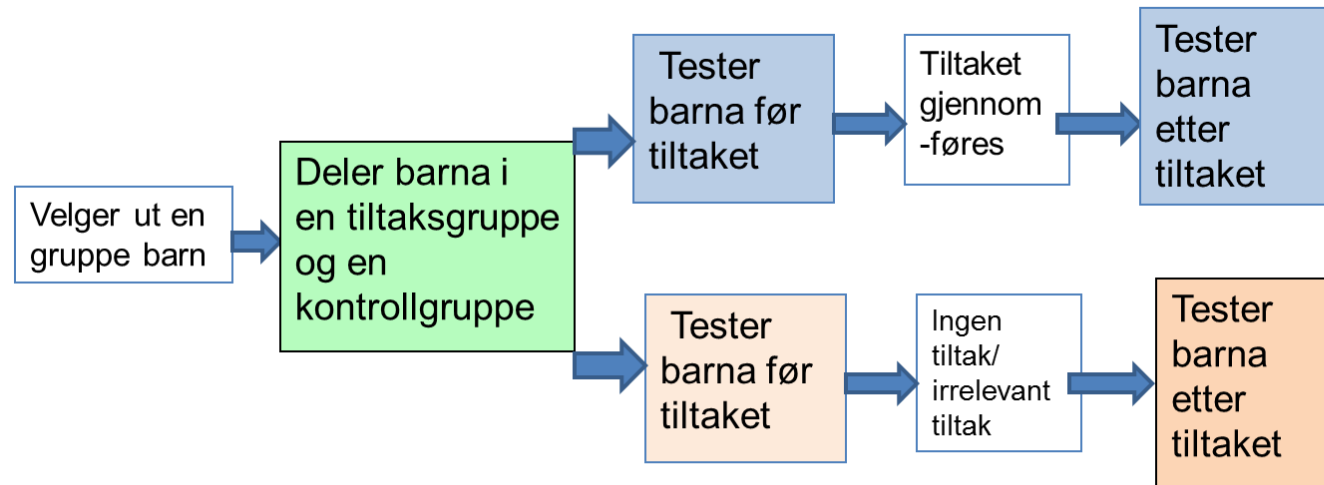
Velger ut en gruppe barn

Deler barna i en tiltaksgruppe og en kontrollgruppe

Tester barna før tiltaket

Tiltaket gjennom -føres

Tester barna etter tiltaket

Tester barna før tiltaket

Ingen tiltak/ irrelevant tiltak

Tester barna etter tiltaket